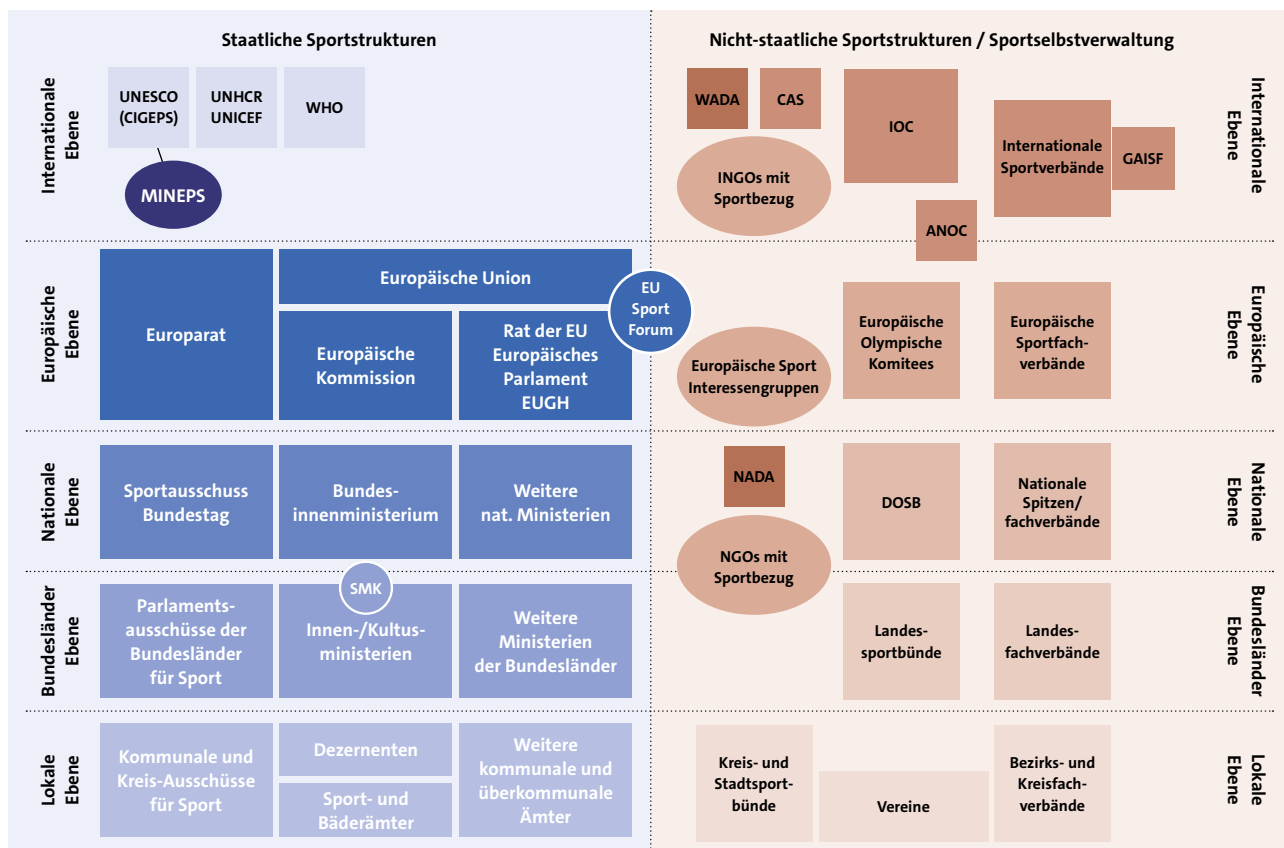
Staatliche Sportstrukturen

Nicht-staatliche Sportstrukturen / Sportselbstverwaltung

Internationale Ebene

UNESCO (CIGEPS)

UNHCR UNICEF

WHO

MINEPS

WADA

CAS

IOC

INGOs mit Sportbezug

Internationale Sportverbände

GAISF

ANOC

Internationale Ebene

Europäische Ebene

Europarat

Europäische Union

Europäische Kommission

Rat der EU Europäisches Parlament EUGH

EU Sport Forum

Europäische Sport Interessengruppen

Europäische Olympische Komitees

Europäische Sportfachverbände

Europäische Ebene

Nationale Ebene

Sportausschuss Bundestag

Bundesinnenministerium

Weitere nat. Ministerien

NADA

DOSB

Nationale Spitzen/ fachverbände

NGOs mit Sportbezug

Nationale Ebene

Bundesländer Ebene

SMK

Parlamentsausschüsse der Bundesländer für Sport

Innen-/Kultusministerien

Weitere Ministerien der Bundesländer

Landessportbünde

Landesfachverbände

Bundesländer Ebene

Lokale Ebene

Kommunale und Kreis-Ausschüsse für Sport

Dezernenten

Sport- und Bäderämter

Weitere kommunale und überkommunale Ämter

Kreis- und Stadtsportbünde

Vereine

Bezirks- und Kreisfachverbände

Lokale Ebene